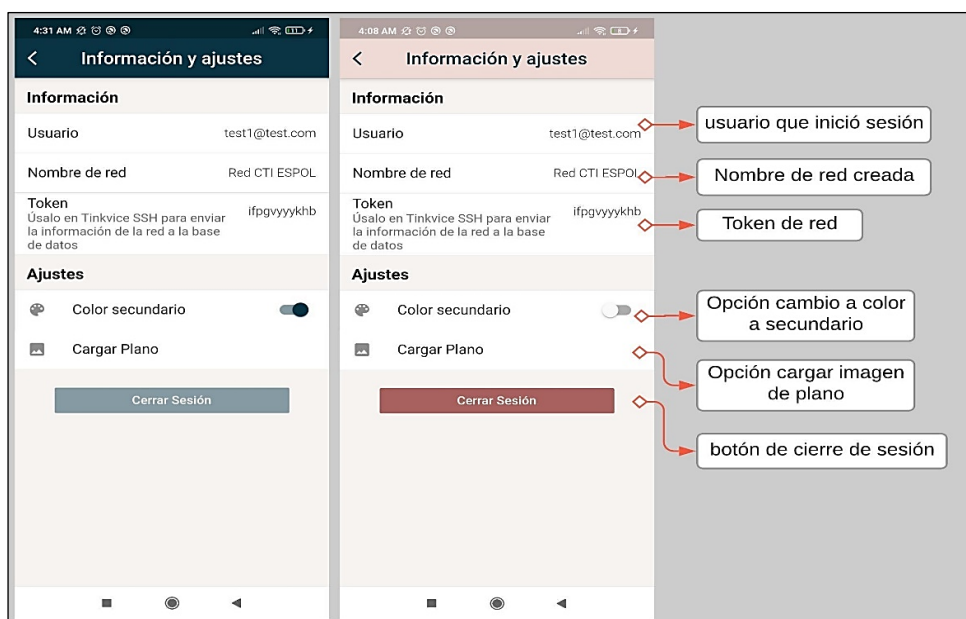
4:31 AM

Información y ajustes

Información

Usuario test1@test.com

Nombre de red Red CTI ESPOL

Token
Úsalo en Tinkvice SSH para enviar la información de la red a la base de datos
ifpgvyyykhb

Ajustes

Color secundario

Cargar Plano

Cerrar Sesión

4:08 AM

Información y ajustes

Información

Usuario test1@test.com

Nombre de red Red CTI ESPOL

Token
Úsalo en Tinkvice SSH para enviar la información de la red a la base de datos
ifpgvyyykhb

Ajustes

Color secundario

Cargar Plano

Cerrar Sesión

usuario que inició sesión

Nombre de red creada

Token de red

Opción cambio a color a secundario

Opción cargar imagen de plano

botón de cierre de sesión